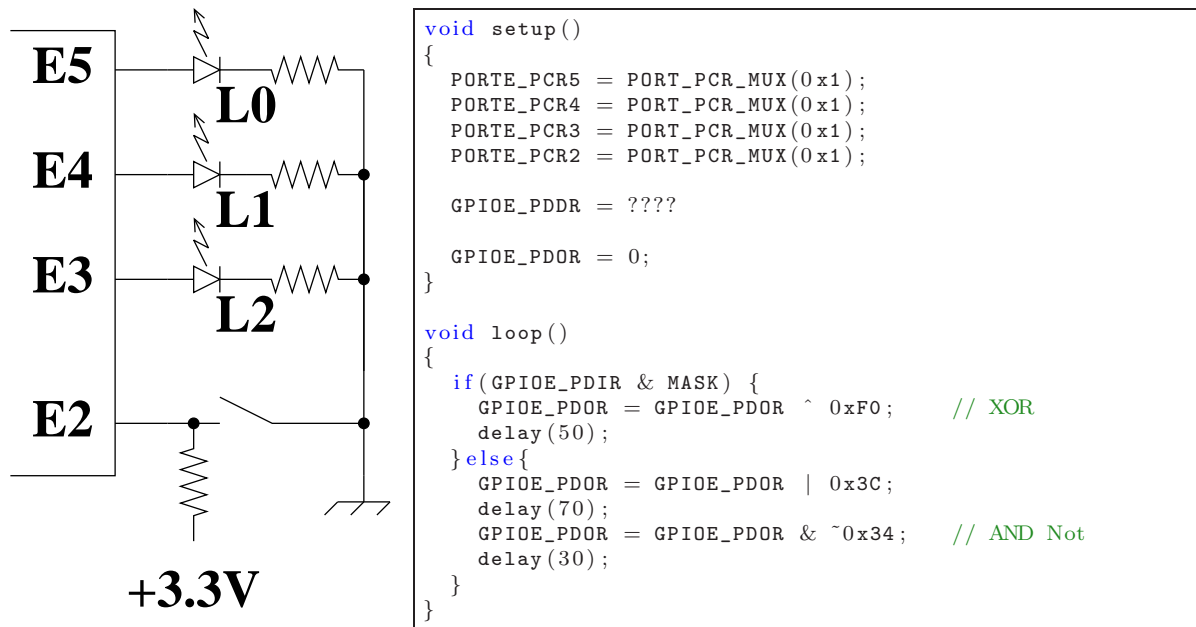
E5
L0
E4
L1
E3
L2
E2
+3.3V

```
void setup()
{
  PORTE_PCR5 = PORT_PCR_MUX(0x1);
  PORTE_PCR4 = PORT_PCR_MUX(0x1);
  PORTE_PCR3 = PORT_PCR_MUX(0x1);
  PORTE_PCR2 = PORT_PCR_MUX(0x1);

  GPIOE_PDDR = ????

  GPIOE_PDOR = 0;
}

void loop()
{
  if(GPIOE_PDIR & MASK) {
    GPIOE_PDOR = GPIOE_PDOR ^ 0xF0;    // XOR
    delay(50);
  }else{
    GPIOE_PDOR = GPIOE_PDOR | 0x3C;
    delay(70);
    GPIOE_PDOR = GPIOE_PDOR & ~0x34;   // AND Not
    delay(30);
  }
}
```